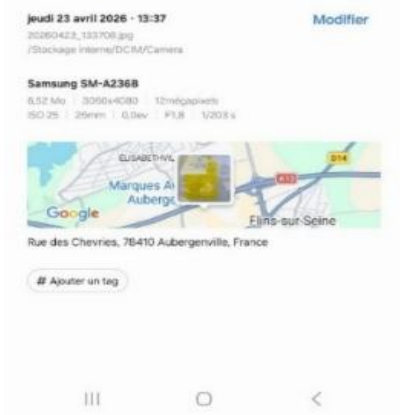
jeudi 23 avril 2026 · 13:37
20260423_133708.jpg
/Stockage interne/DCIM/Camera

Modifier

Samsung SM-A236B
6,52 Mo | 3060x4080 | 12mégapixels
ISO 25 | 26mm | 0,0ev | F1,8 | 1/203 s

ELISABETHVIL
D14
A13
Marques A
Auberge
Google
Flins-sur-Seine

Rue des Chevries, 78410 Aubergenville, France

# Ajouter un tag